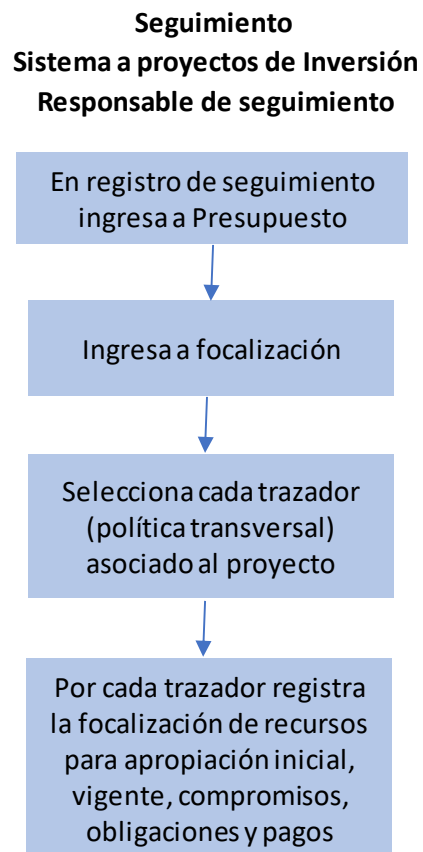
Seguimiento
Sistema a proyectos de Inversión
Responsable de seguimiento

En registro de seguimiento ingresa a Presupuesto

Ingresa a focalización

Selecciona cada trazador (política transversal) asociado al proyecto

Por cada trazador registra la focalización de recursos para apropiación inicial, vigente, compromisos, obligaciones y pagos